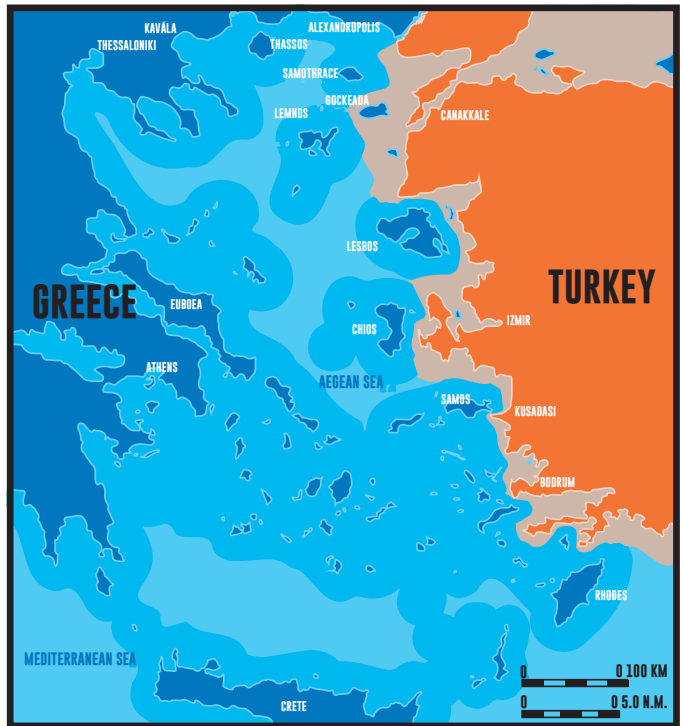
KAVÁLA
ALEXANDROPOLIS
THESSALONIKI
THASSOS
SAMOTHRACE
GOCKEADA
LEMNOS
CANAKKALE
LESBOS
TURKEY
GREECE
EUBOEA
IZMIR
CHIOS
ATHENS
AEGEAN SEA
SAMOS
KUSADASI
BODRUM
RHODES
MEDITERRANEAN SEA
0
0 100 KM
0
0 5.0 N.M.
CRETE